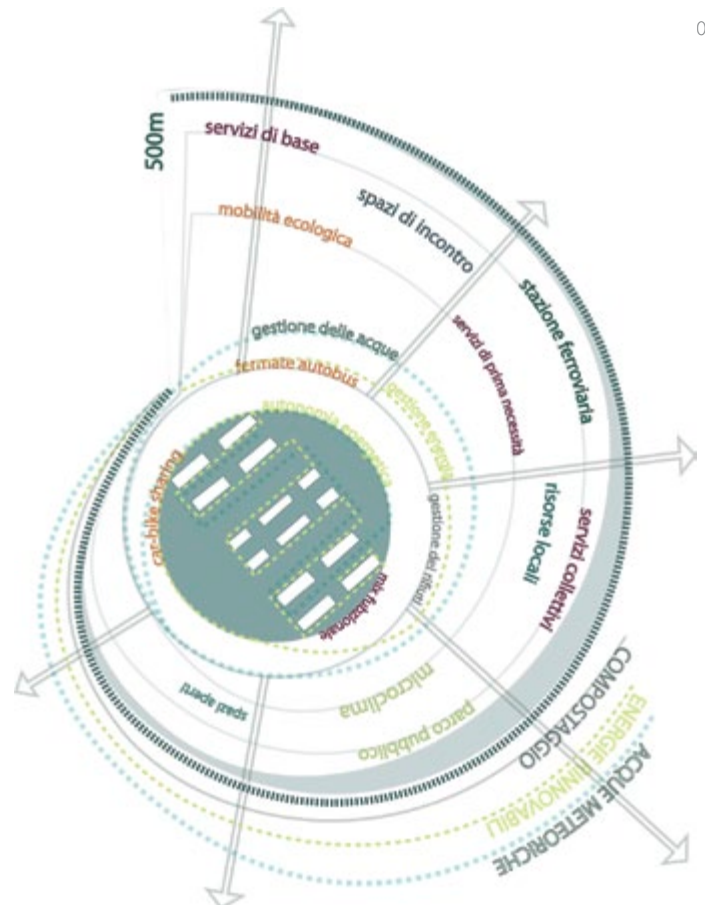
0

500m

servizi di base

spazi di incontro

mobilità ecologica

stazione ferroviaria

gestione delle acque

servizi di prima necessità

fermate autobus

gestione energia

autonomia energetica

car-bike sharing

gestione dei rifiuti

risorse locali

servizi collettivi

mix funzionale

microclima

parco pubblico

spazi aperti

COMPOSTAGGIO

ENERGIE RINNOVABILI

ACQUE METEORICHE